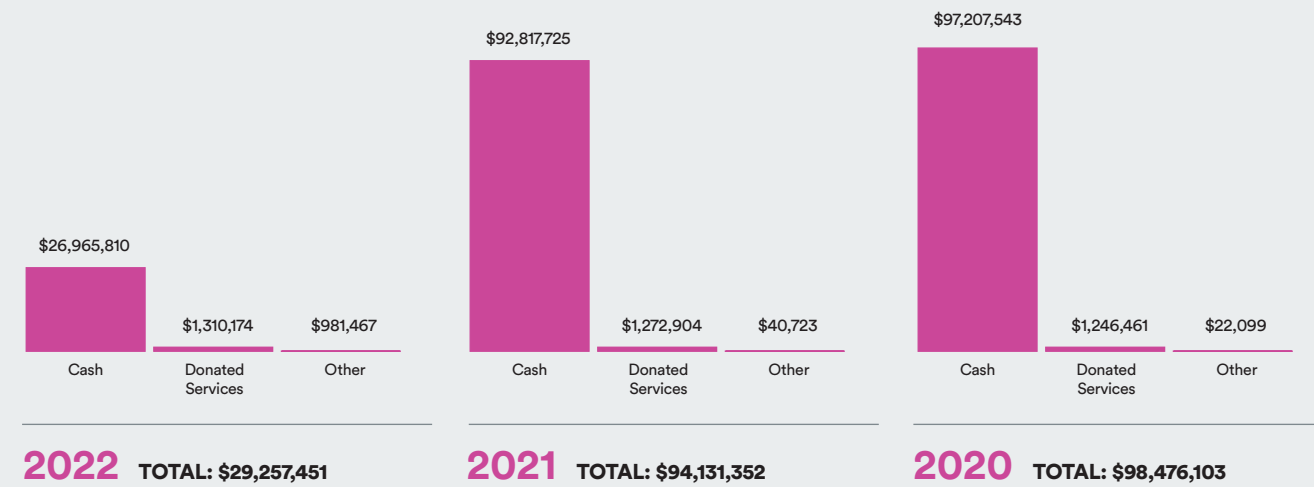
$26,965,810

$1,310,174

$981,467

Cash

Donated Services

Other

2022 TOTAL: $29,257,451

$92,817,725

$1,272,904

$40,723

Cash

Donated Services

Other

2021 TOTAL: $94,131,352

$97,207,543

$1,246,461

$22,099

Cash

Donated Services

Other

2020 TOTAL: $98,476,103